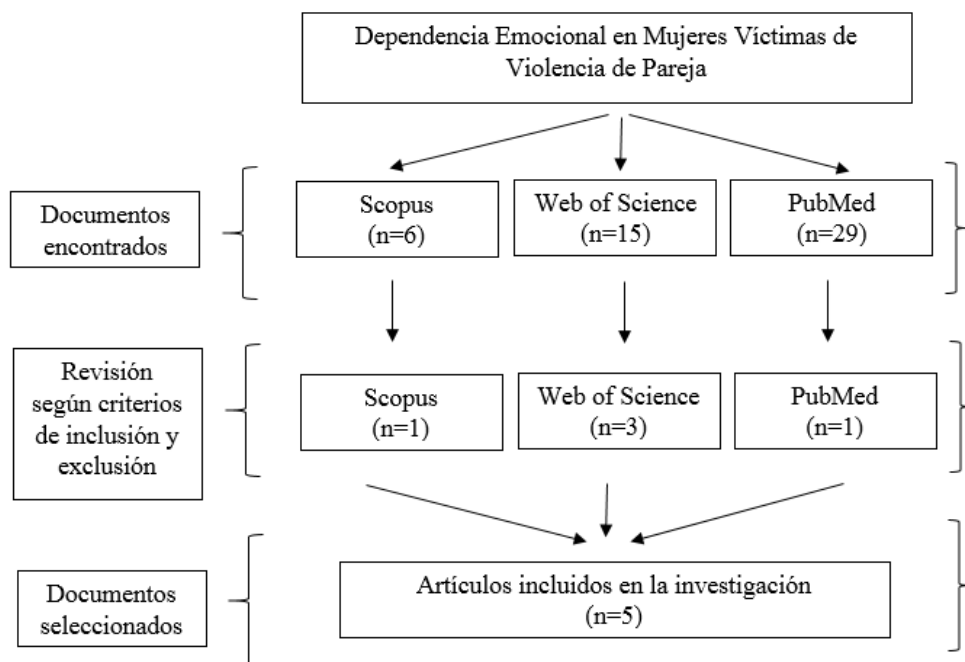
Dependencia Emocional en Mujeres Víctimas de Violencia de Pareja

Documentos encontrados

Scopus (n=6)

Web of Science (n=15)

PubMed (n=29)

Revisión según criterios de inclusión y exclusión

Scopus (n=1)

Web of Science (n=3)

PubMed (n=1)

Documentos seleccionados

Artículos incluidos en la investigación (n=5)